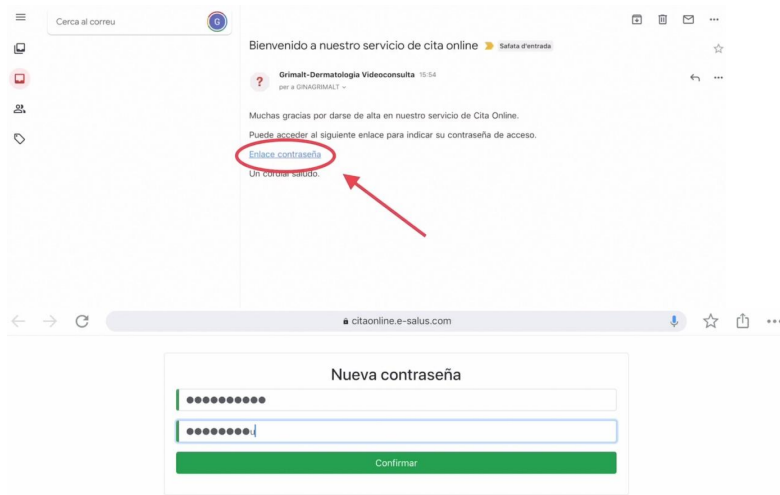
Cerca al correu

G

Bienvenido a nuestro servicio de cita online Safata d'entrada

?

Grimalt-Dermatologia Videoconsulta 15:54

per a GINAGRIMALT

Muchas gracias por darse de alta en nuestro servicio de Cita Online.

Puede acceder al siguiente enlace para indicar su contraseña de acceso.

Enlace contraseña

Un cordial saludo.

citaonline.e-salus.com

Nueva contraseña

●●●●●●●●●●

●●●●●●●●●

Confirmar